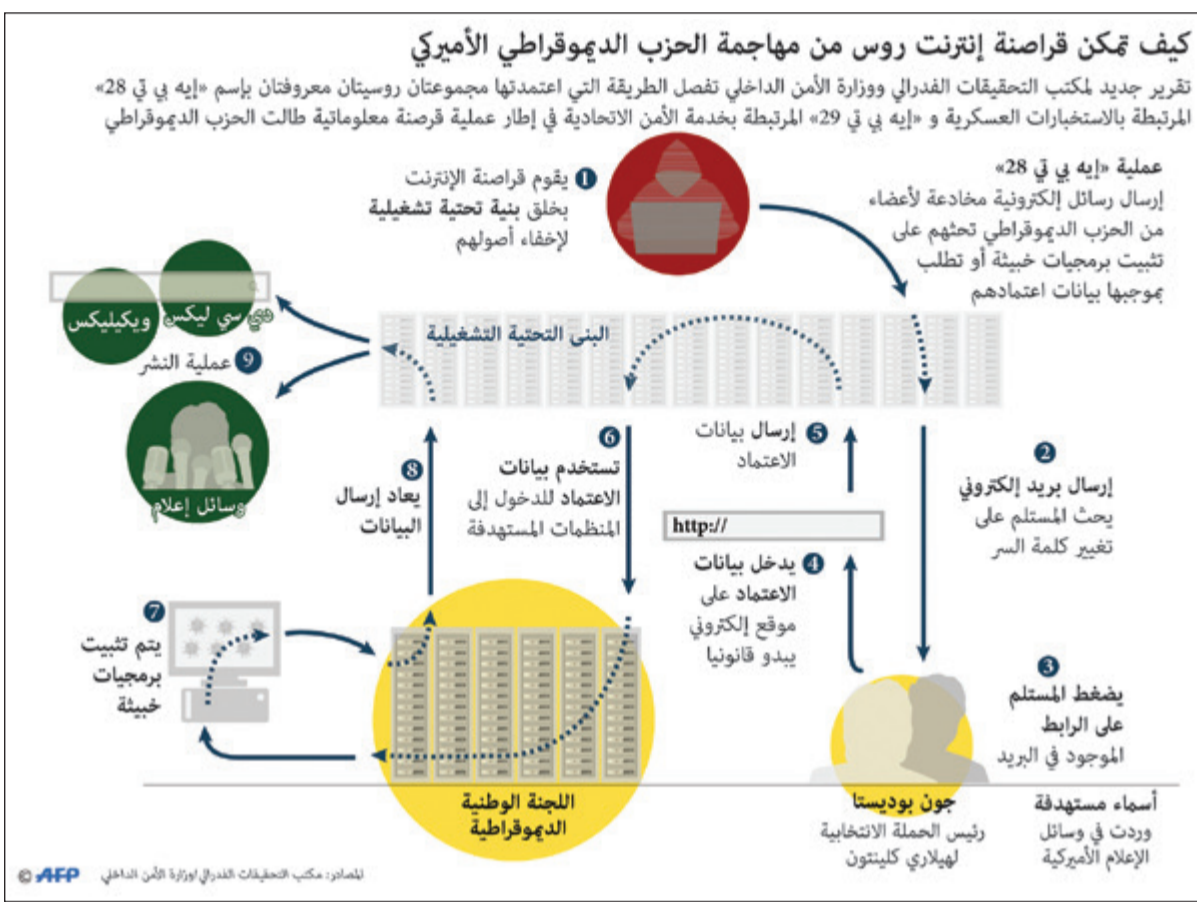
كيف تمكن قراصنة إنترنت روس من مهاجمة الحزب الديموقراطي الأميركي

تقرير جديد لمكتب التحقيقات الفدرالي ووزارة الأمن الداخلي تفصل الطريقة التي اعتمدتها مجموعتان روسيتان معروفتان بإسم «إيه بي تي 28» المرتبطة بالاستخبارات العسكرية و «إيه بي تي 29» المرتبطة بخدمة الأمن الاتحادية في إطار عملية قرصنة معلوماتية طالت الحزب الديموقراطي

عملية «إيه بي تي 28»
إرسال رسائل إلكترونية مخادعة لأعضاء من الحزب الديموقراطي تحثهم على تثبيت برمجيات خبيثة أو تطلب بموجبها بيانات اعتمادهم

1 يقوم قراصنة الإنترنت بخلق بنية تحتية تشغيلية لإخفاء أصولهم

البنى التحتية التشغيلية

دي سي ليكس
ويكيليكس

9 عملية النشر

وسائل إعلام

2 إرسال بريد إلكتروني يحث المستلم على تغيير كلمة السر

3 يضغط المستلم على الرابط الموجود في البريد

4 يدخل بيانات الاعتماد على موقع إلكتروني يبدو قانونيا

http://

5 إرسال بيانات الاعتماد

6 تستخدم بيانات الاعتماد للدخول إلى المنظمات المستهدفة

7 يتم تثبيت برمجيات خبيثة

8 يعاد إرسال البيانات

اللجنة الوطنية الديموقراطية

جون بوديستا
رئيس الحملة الانتخابية لهيلاري كلينتون

أسماء مستهدفة
وردت في وسائل الإعلام الأميركية

المصادر: مكتب التحقيقات الفدرالي/وزارة الأمن الداخلي

© AFP